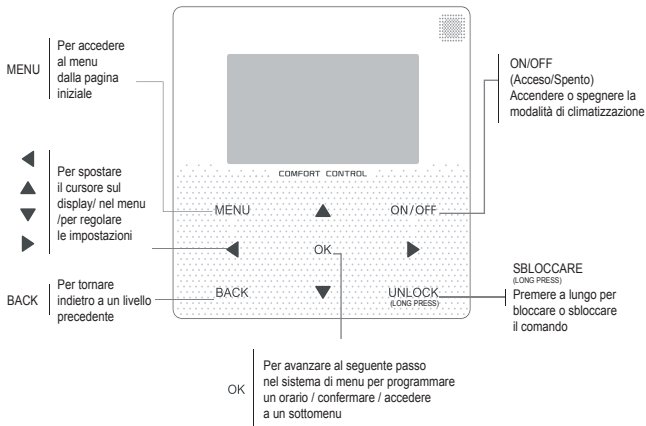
MENU

Per accedere al menu dalla pagina iniziale

◀ ▲ ▼ ▶

Per spostare il cursore sul display/ nel menu /per regolare le impostazioni

BACK

Per tornare indietro a un livello precedente

COMFORT CONTROL

MENU ▲ ON/OFF

◀ OK ▶

BACK ▼ UNLOCK (LONG PRESS)

ON/OFF (Acceso/Spento) Accendere o spegnere la modalità di climatizzazione

SBLOCCARE (LONG PRESS) Premere a lungo per bloccare o sbloccare il comando

OK

Per avanzare al seguente passo nel sistema di menu per programmare un orario / confermare / accedere a un sottomenu